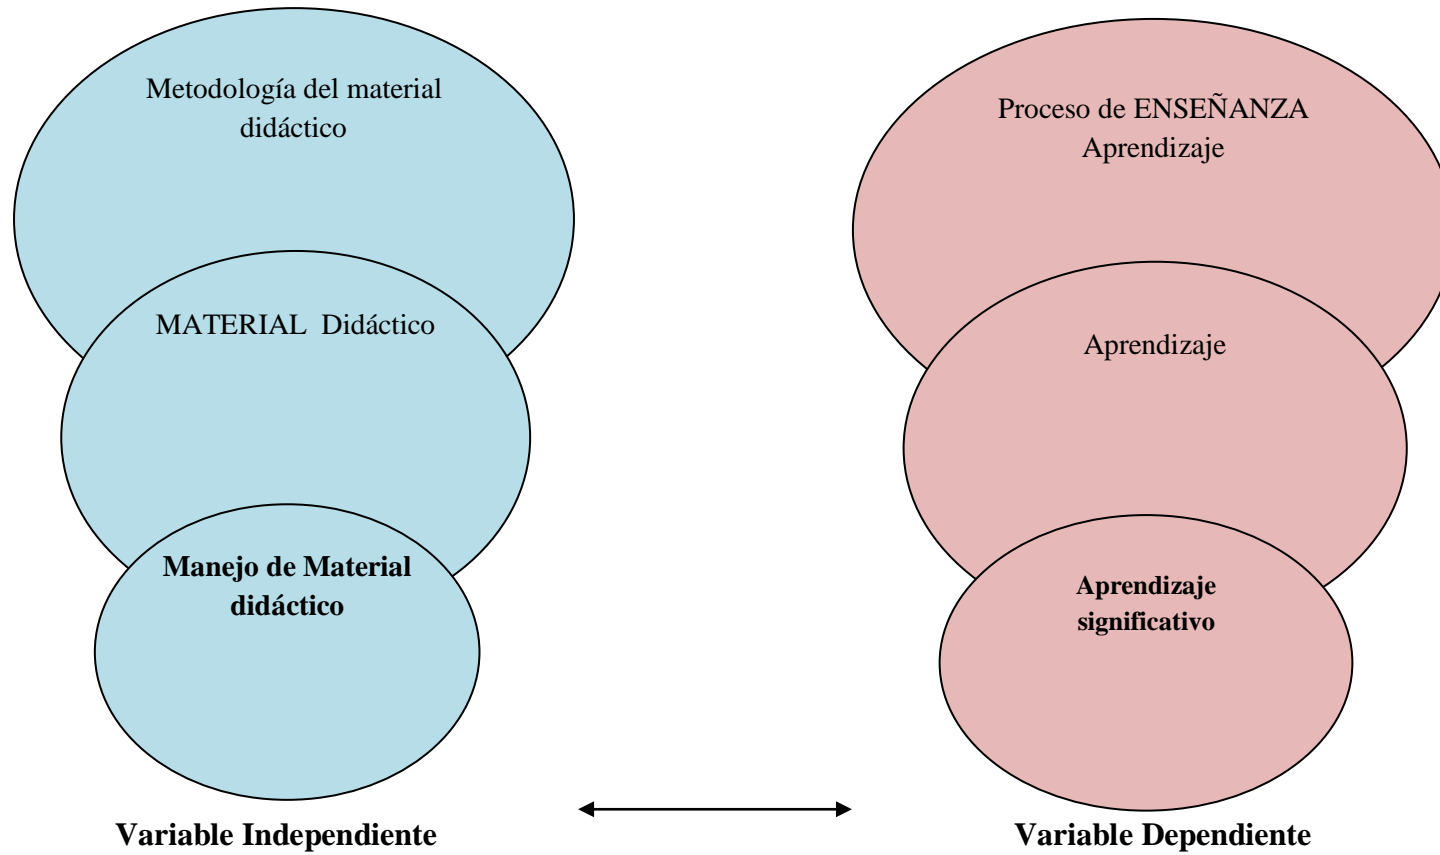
Metodología del material didáctico

MATERIAL Didáctico

**Manejo de Material didáctico**

**Variable Independiente**

Proceso de ENSEÑANZA Aprendizaje

Aprendizaje

**Aprendizaje significativo**

**Variable Dependiente**